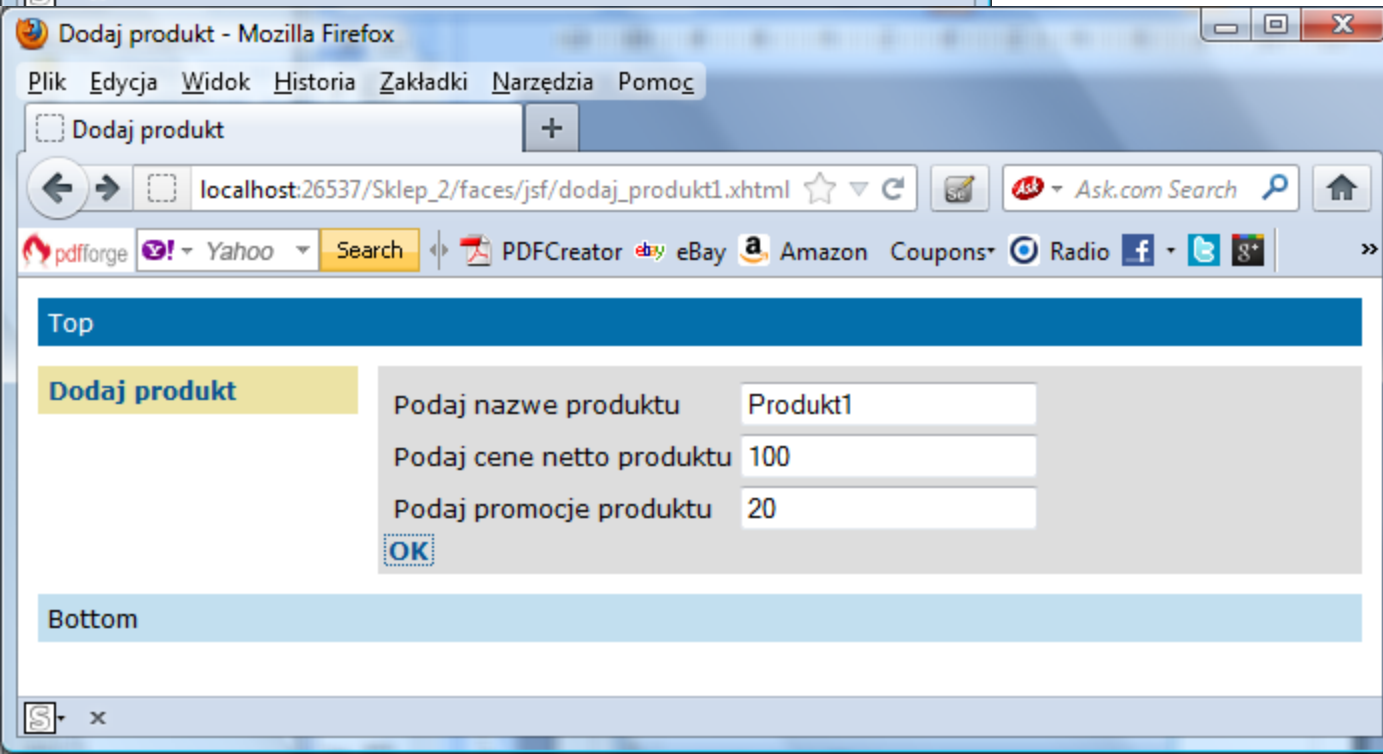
Dodaj produkt - Mozilla Firefox

Plik Edycja Widok Historia Zakładki Narzędzia Pomoc

Dodaj produkt +

localhost:26537/Sklep_2/faces/jsf/dodaj_produkt1.xhtml

Ask.com Search

pdfforge Yahoo Search PDFCreator eBay Amazon Coupons Radio

Top

Dodaj produkt

Podaj nazwe produktu Produkt1

Podaj cene netto produktu 100

Podaj promocje produktu 20

OK

Bottom